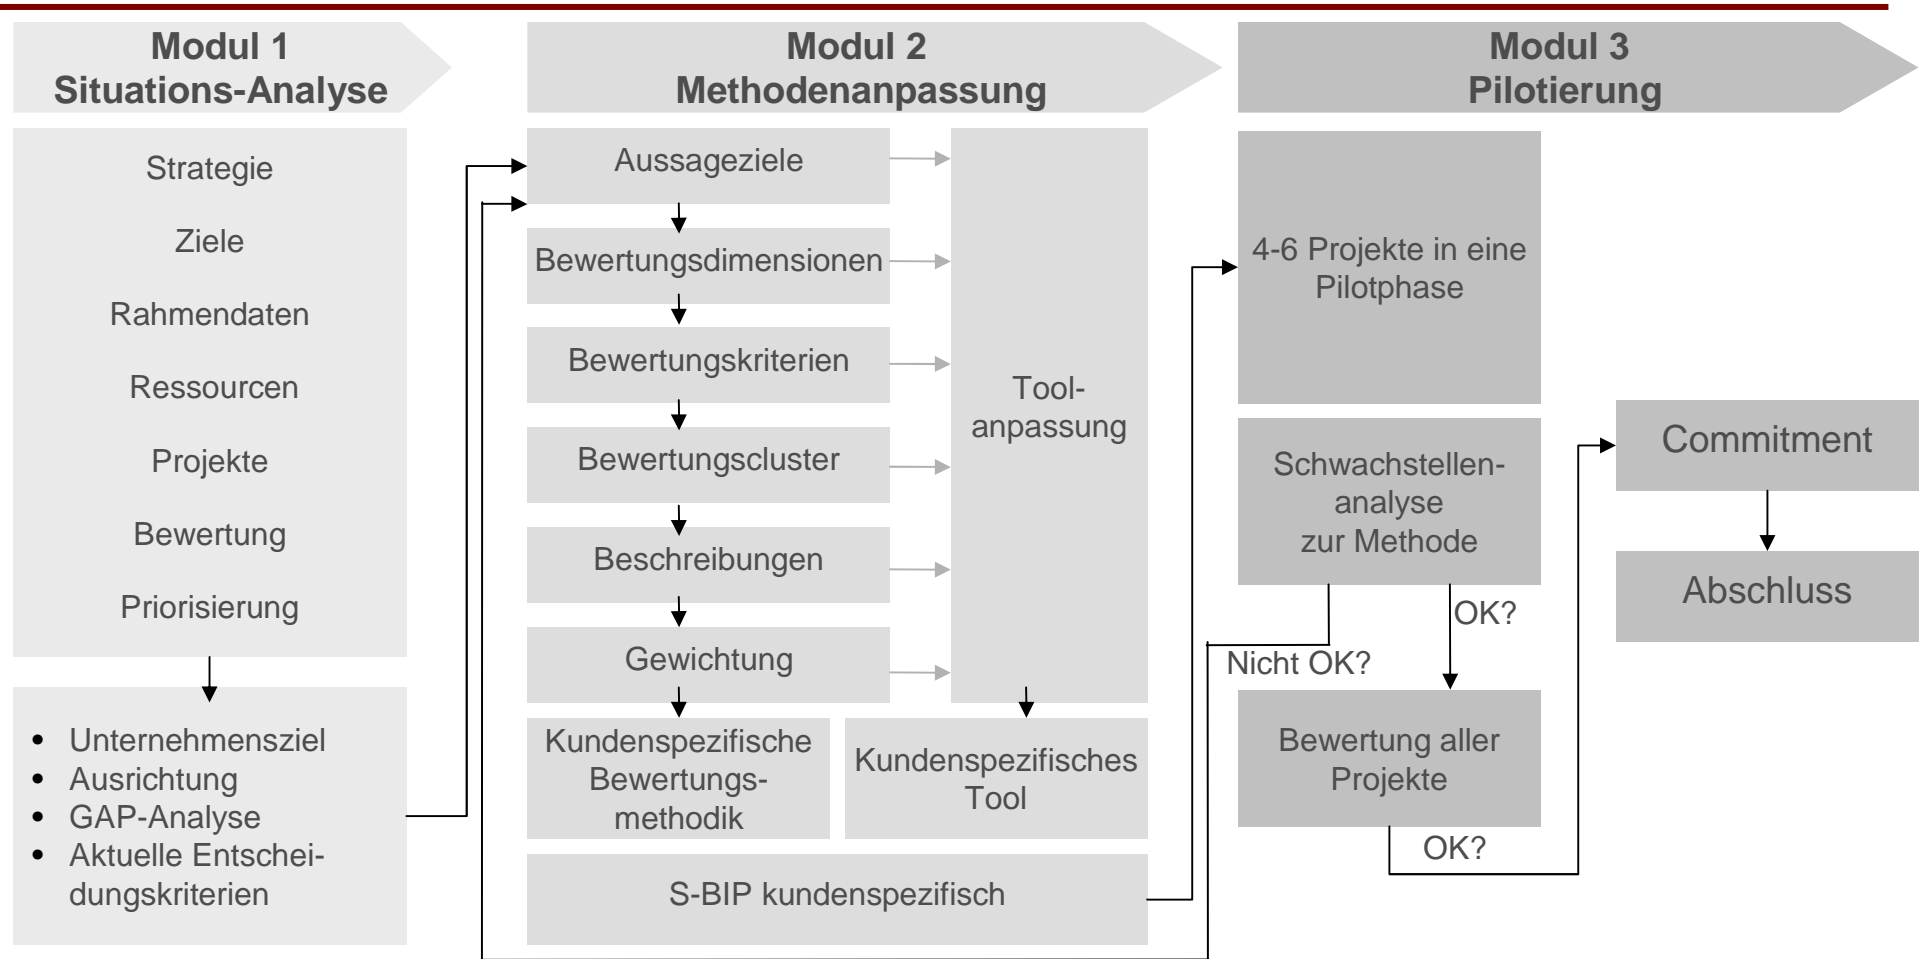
Modul 1
Situations-Analyse

Modul 2
Methodenanpassung

Modul 3
Pilotierung

Strategie

Ziele

Rahmendaten

Ressourcen

Projekte

Bewertung

Priorisierung

- Unternehmensziel
- Ausrichtung
- GAP-Analyse
- Aktuelle Entscheidungskriterien

Aussageziele

Bewertungsdimensionen

Bewertungskriterien

Bewertungscluster

Beschreibungen

Gewichtung

Tool-anpassung

Kundenspezifische Bewertungs-methodik

Kundenspezifisches Tool

S-BIP kundenspezifisch

4-6 Projekte in eine Pilotphase

Schwachstellen-analyse zur Methode

OK?

Nicht OK?

Bewertung aller Projekte

OK?

Commitment

Abschluss